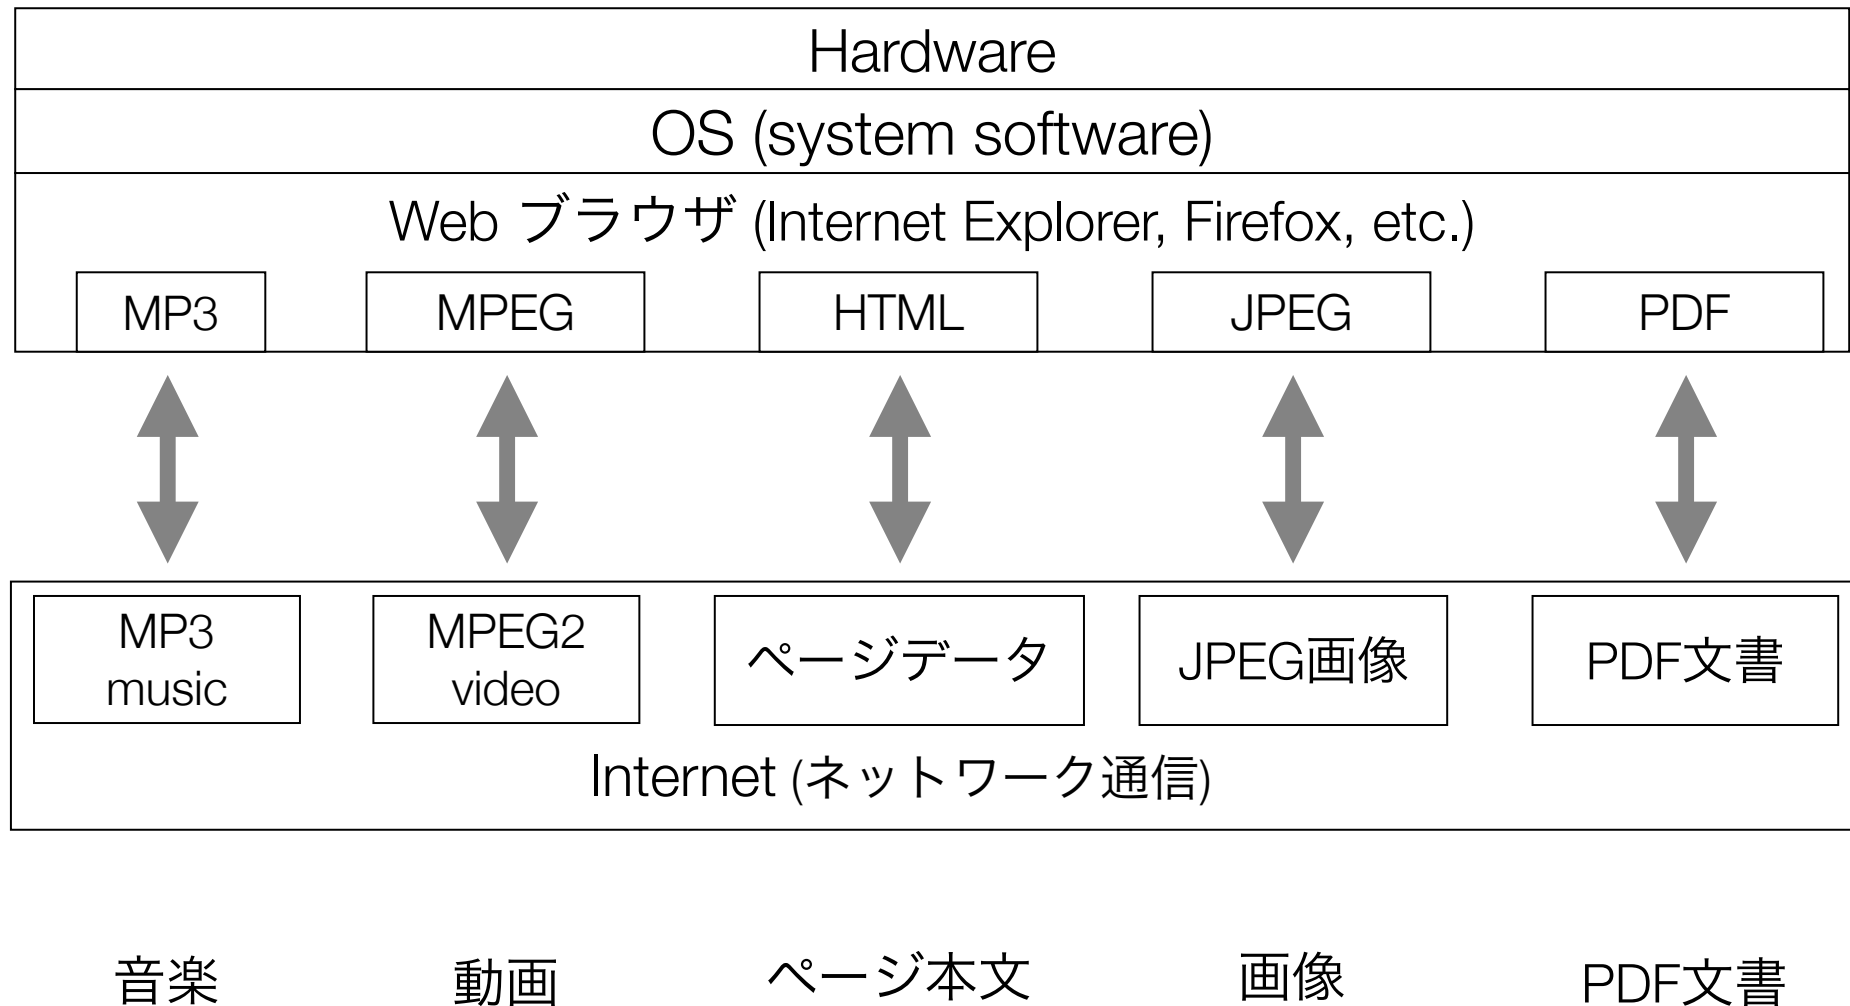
Hardware

OS (system software)

Web ブラウザ (Internet Explorer, Firefox, etc.)

MP3

MPEG

HTML

JPEG

PDF

MP3 music

MPEG2 video

ページデータ

JPEG画像

PDF文書

Internet (ネットワーク通信)

音楽

動画

ページ本文

画像

PDF文書